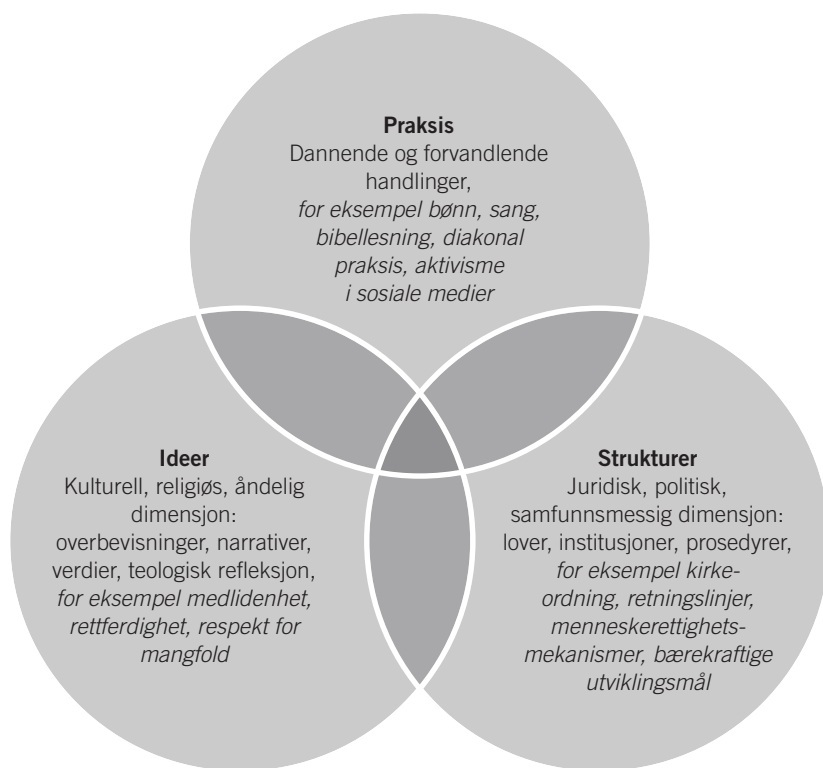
**Praksis**
Dannende og forvandlende handlinger,
*for eksempel bønn, sang, bibellesning, diakonal praksis, aktivisme i sosiale medier*

**Ideer**
Kulturell, religiøs, åndelig dimensjon: overbevisninger, narrativer, verdier, teologisk refleksjon,
*for eksempel medlidenhet, rettferdighet, respekt for mangfold*

**Strukturer**
Juridisk, politisk, samfunnsmessig dimensjon: lover, institusjoner, prosedyrer,
*for eksempel kirkeordning, retningslinjer, menneskerettighetsmekanismer, bærekraftige utviklingsmål*